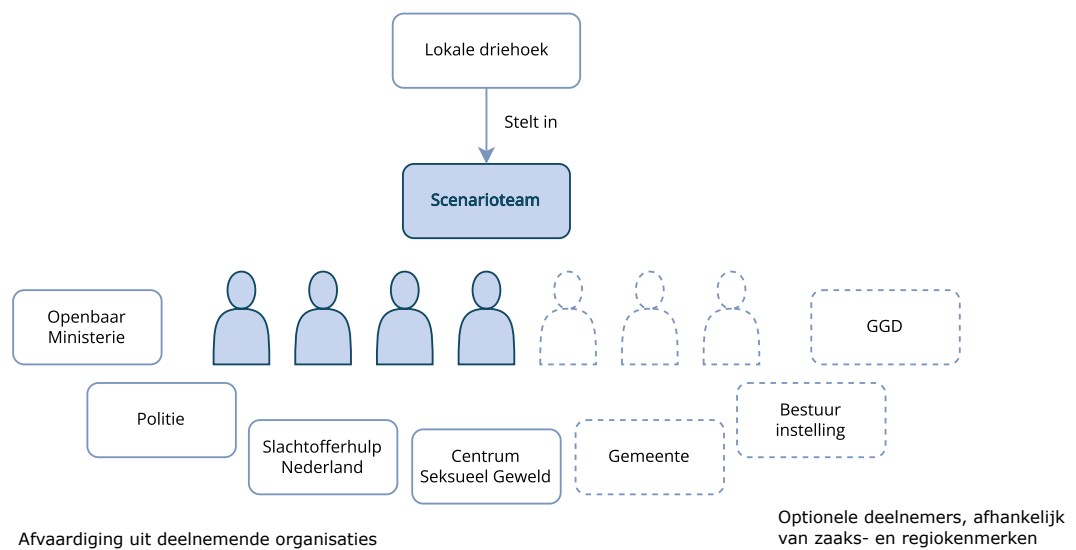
Lokale driehoek

Stelt in

Scenarioteam

Openbaar Ministerie

GGD

Politie

Bestuur instelling

Slachtofferhulp Nederland

Centrum Seksueel Geweld

Gemeente

Afvaardiging uit deelnemende organisaties

Optionele deelnemers, afhankelijk van zaaks- en regiokenmerken